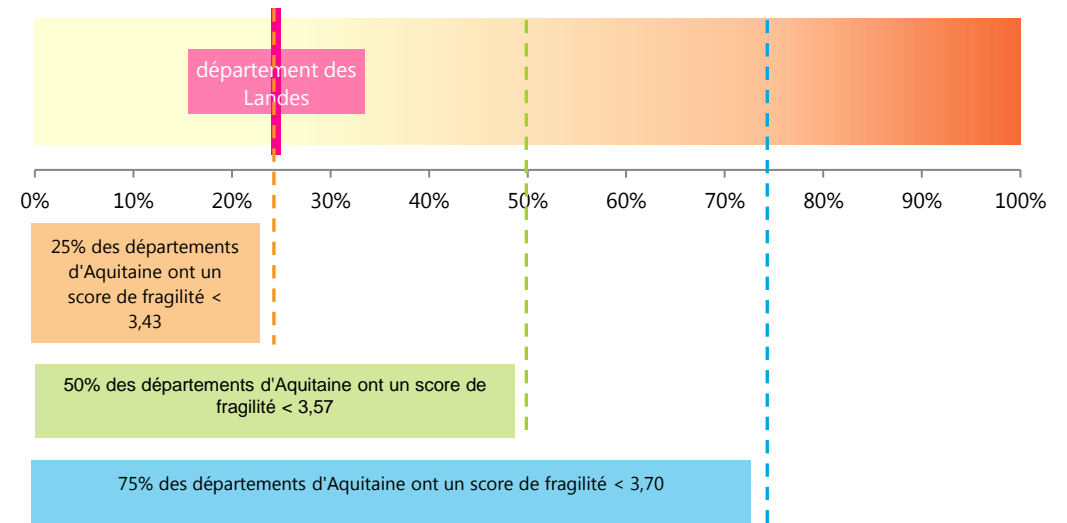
département des Landes

0% 10% 20% 30% 40% 50% 60% 70% 80% 90% 100%

25% des départements d'Aquitaine ont un score de fragilité < 3,43

50% des départements d'Aquitaine ont un score de fragilité < 3,57

75% des départements d'Aquitaine ont un score de fragilité < 3,70